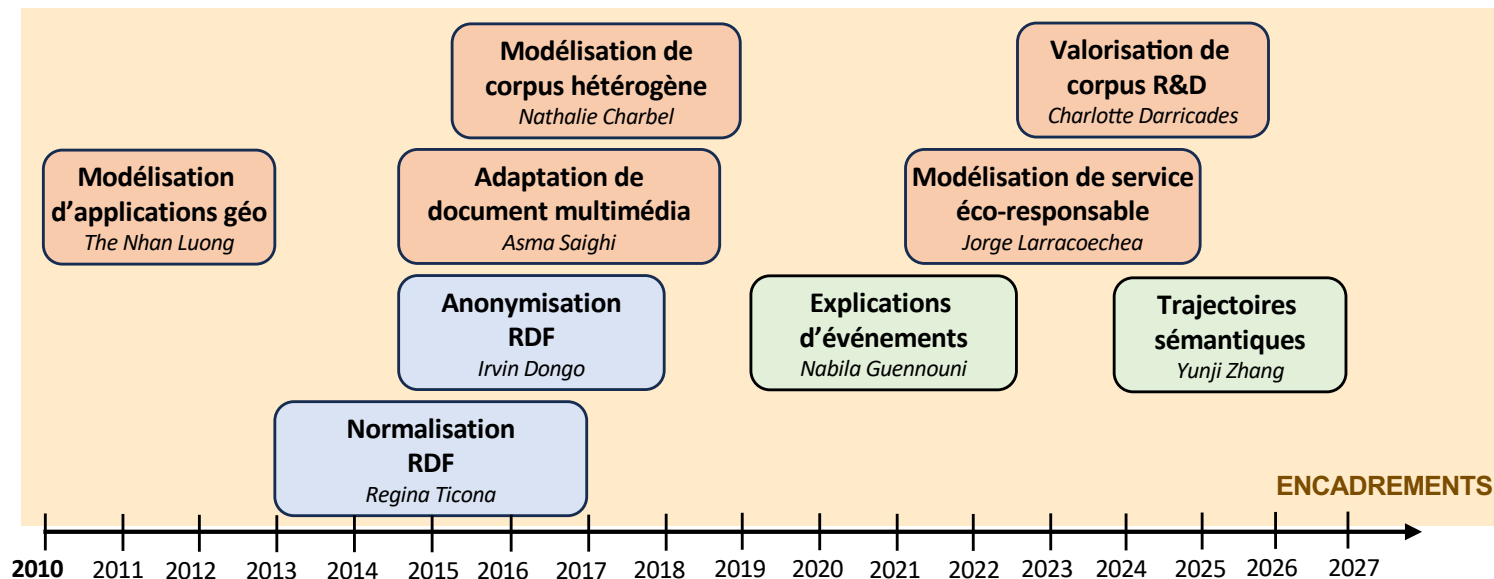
Modélisation de corpus hétérogène
*Nathalie Charbel*

Valorisation de corpus R&D
*Charlotte Darricades*

Modélisation d'applications géo
*The Nhan Luong*

Adaptation de document multimédia
*Asma Saighi*

Modélisation de service éco-responsable
*Jorge Larracoechea*

Anonymisation RDF
*Irvin Dongo*

Explications d'événements
*Nabila Guennouni*

Trajectoires sémantiques
*Yunji Zhang*

Normalisation RDF
*Regina Ticona*

ENCADREMENTS

2010 2011 2012 2013 2014 2015 2016 2017 2018 2019 2020 2021 2022 2023 2024 2025 2026 2027